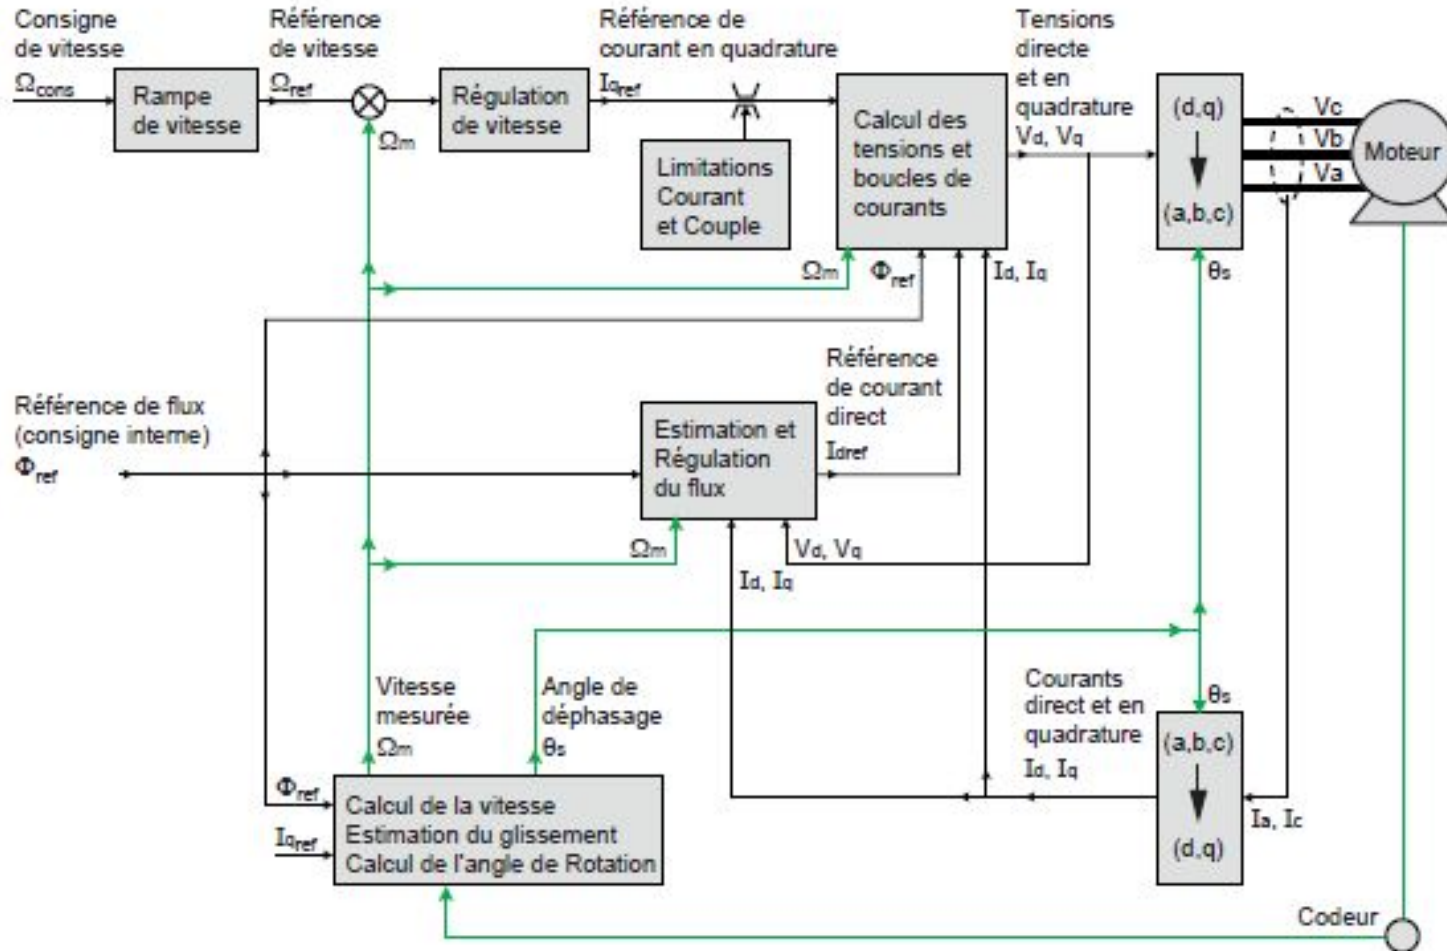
Consigne de vitesse
$\Omega_{cons}$

Rampe de vitesse

Référence de vitesse
$\Omega_{ref}$

$\Omega m$

Régulation de vitesse

Référence de courant en quadrature
$Iq_{ref}$

Limitations Courant et Couple

Calcul des tensions et boucles de courants

Tensions directe et en quadrature
Vd, Vq

(d,q)
(a,b,c)

Vc
Vb
Va

Moteur

$\Omega m$
$\Phi_{ref}$
Id, Iq
θs

Référence de courant direct
Idref

Référence de flux (consigne interne)
$\Phi_{ref}$

Estimation et Régulation du flux

$\Omega m$
Vd, Vq
Id, Iq

Vitesse mesurée
$\Omega m$

Angle de déphasage
θs

Courants direct et en quadrature
Id, Iq

θs

(a,b,c)
(d,q)

Ia, Ic

$\Phi_{ref}$
$Iq_{ref}$

Calcul de la vitesse
Estimation du glissement
Calcul de l'angle de Rotation

Codeur